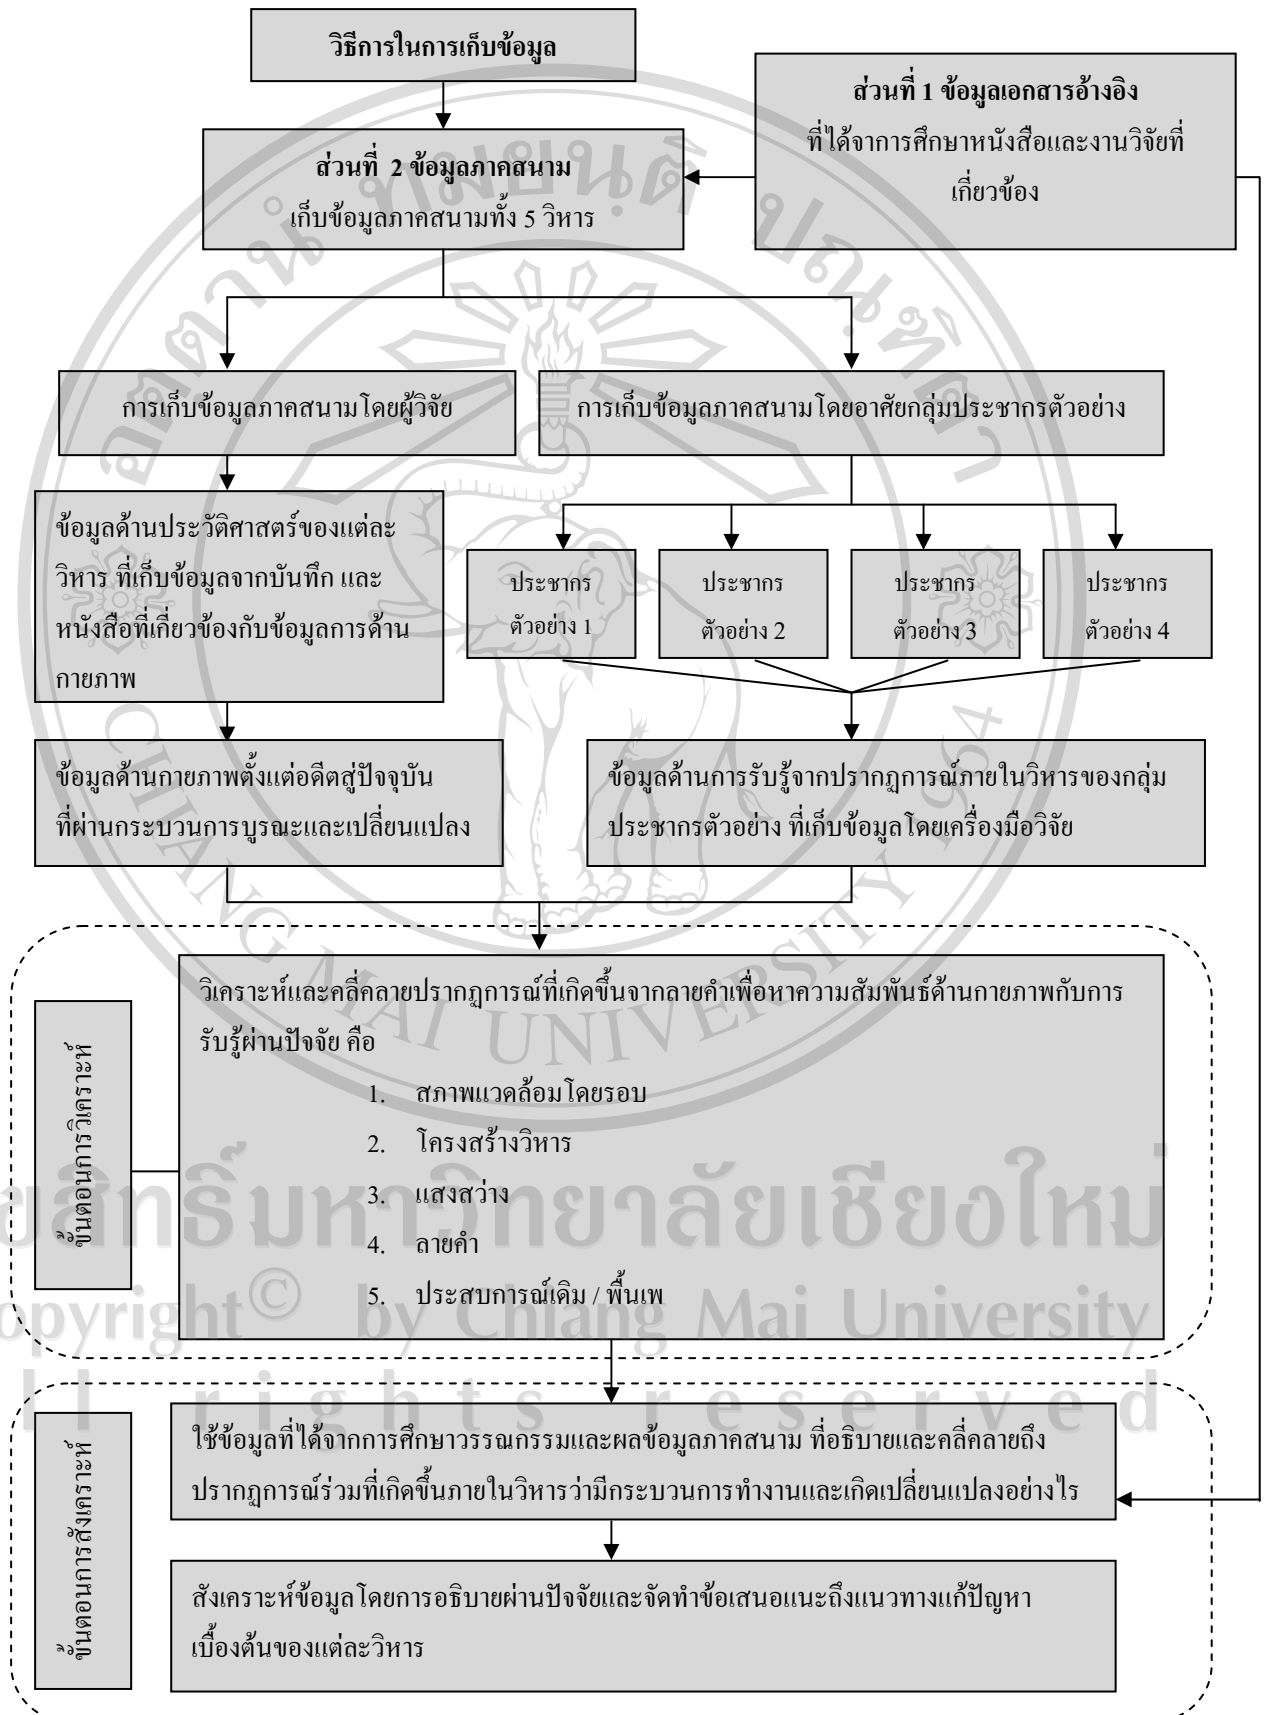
วิธีการในการเก็บข้อมูล

ส่วนที่ 1 ข้อมูลเอกสารอ้างอิง
ที่ได้จากการศึกษาหนังสือและงานวิจัยที่เกี่ยวข้อง

ส่วนที่ 2 ข้อมูลภาคสนาม
เก็บข้อมูลภาคสนามทั้ง 5 วิหาร

การเก็บข้อมูลภาคสนามโดยผู้วิจัย

การเก็บข้อมูลภาคสนามโดยอาศัยกลุ่มประชากรตัวอย่าง

ข้อมูลด้านประวัติศาสตร์ของแต่ละวิหาร ที่เก็บข้อมูลจากบันทึก และหนังสือที่เกี่ยวข้องกับข้อมูลการด้านกายภาพ

ประชากร ตัวอย่าง 1

ประชากร ตัวอย่าง 2

ประชากร ตัวอย่าง 3

ประชากร ตัวอย่าง 4

ข้อมูลด้านกายภาพตั้งแต่อดีตสู่ปัจจุบัน ที่ผ่านกระบวนการบูรณะและเปลี่ยนแปลง

ข้อมูลด้านการรับรู้จากปรากฏการณ์ภายในวิหารของกลุ่มประชากรตัวอย่าง ที่เก็บข้อมูลโดยเครื่องมือวิจัย

ขั้นตอนการวิเคราะห์

วิเคราะห์และคลี่คลายปรากฏการณ์ที่เกิดขึ้นจากลายคำเพื่อหาความสัมพันธ์ด้านกายภาพกับการรับรู้ผ่านปัจจัย คือ
1. สภาพแวดล้อมโดยรอบ
2. โครงสร้างวิหาร
3. แสงสว่าง
4. ลายคำ
5. ประสบการณ์เดิม / พื้นเพ

ขั้นตอนการสังเคราะห์

ใช้ข้อมูลที่ได้จากการศึกษาวรรณกรรมและผลข้อมูลภาคสนาม ที่อธิบายและคลี่คลายถึงปรากฏการณ์ร่วมที่เกิดขึ้นภายในวิหารว่ามีกระบวนการทำงานและเกิดเปลี่ยนแปลงอย่างไร

สังเคราะห์ข้อมูลโดยการอธิบายผ่านปัจจัยและจัดทำข้อเสนอแนะถึงแนวทางแก้ปัญหาเบื้องต้นของแต่ละวิหาร

ลิขสิทธิ์มหาวิทยาลัยเชียงใหม่
Copyright © by Chiang Mai University
All rights reserved